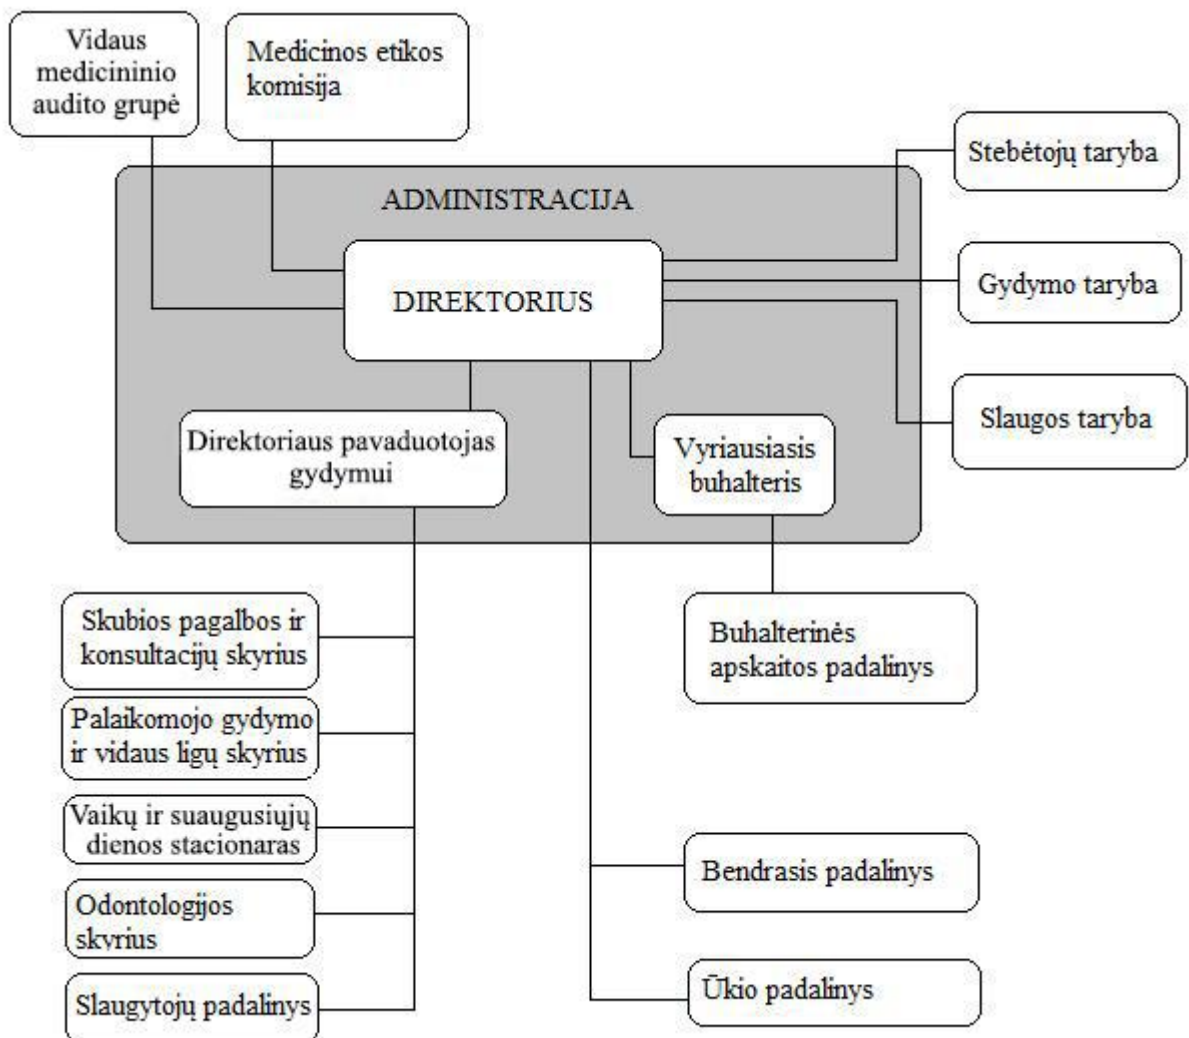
Vidaus medicininio audito grupė

Medicinos etikos komisija

Stebėtojų taryba

ADMINISTRACIJA

DIREKTORIUS

Gydymo taryba

Slaugos taryba

Direktoriaus pavaduotojas gydymui

Vyriausiasis buhalteris

Buhalterinės apskaitos padalinys

Skubios pagalbos ir konsultacijų skyrius

Palaikomojo gydymo ir vidaus ligų skyrius

Vaikų ir suaugusiųjų dienos stacionaras

Odontologijos skyrius

Slaugytojų padalinys

Bendrasis padalinys

Ūkio padalinys